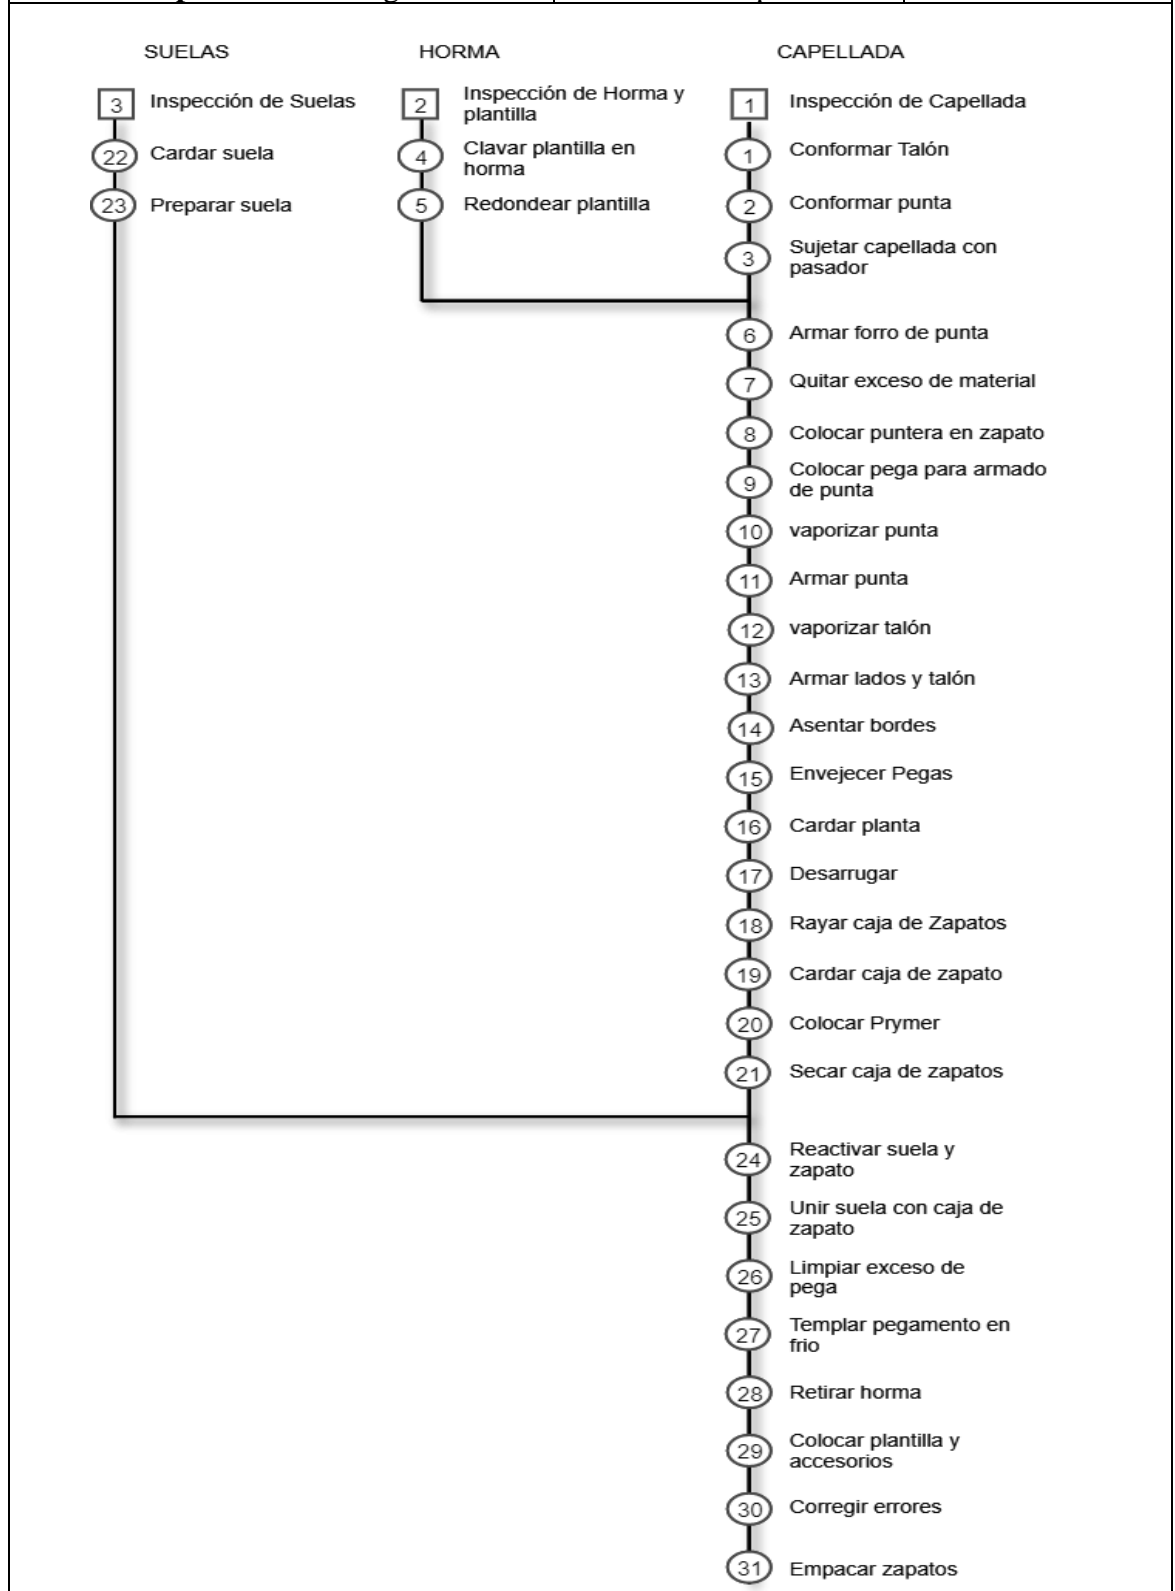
SUELAS

3 Inspección de Suelas

22 Cardar suela

23 Preparar suela

HORMA

2 Inspección de Horma y plantilla

4 Clavar plantilla en horma

5 Redondear plantilla

CAPELLADA

1 Inspección de Capellada

1 Conformar Talón

2 Conformar punta

3 Sujetar capellada con pasador

6 Armar forro de punta

7 Quitar exceso de material

8 Colocar puntera en zapato

9 Colocar pega para armado de punta

10 vaporizar punta

11 Armar punta

12 vaporizar talón

13 Armar lados y talón

14 Asentar bordes

15 Envejecer Pegas

16 Cardar planta

17 Desarrugar

18 Rayar caja de Zapatos

19 Cardar caja de zapato

20 Colocar Prymer

21 Secar caja de zapatos

24 Reactivar suela y zapato

25 Unir suela con caja de zapato

26 Limpiar exceso de pega

27 Templar pegamento en frio

28 Retirar horma

29 Colocar plantilla y accesorios

30 Corregir errores

31 Empacar zapatos